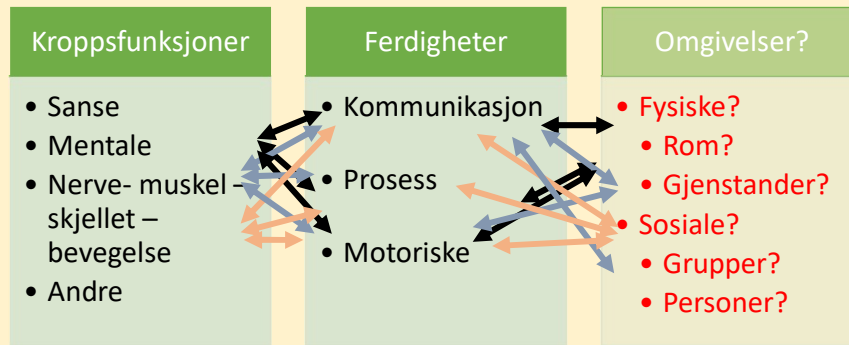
Kroppsfunksjoner

- Sanse
- Mentale
- Nerve- muskel – skjellet – bevegelse
- Andre

Ferdigheter

- Kommunikasjon
- Prosess
- Motoriske

Omgivelser?

- Fysiske?
  - Rom?
  - Gjenstander?
- Sosiale?
  - Grupper?
  - Personer?